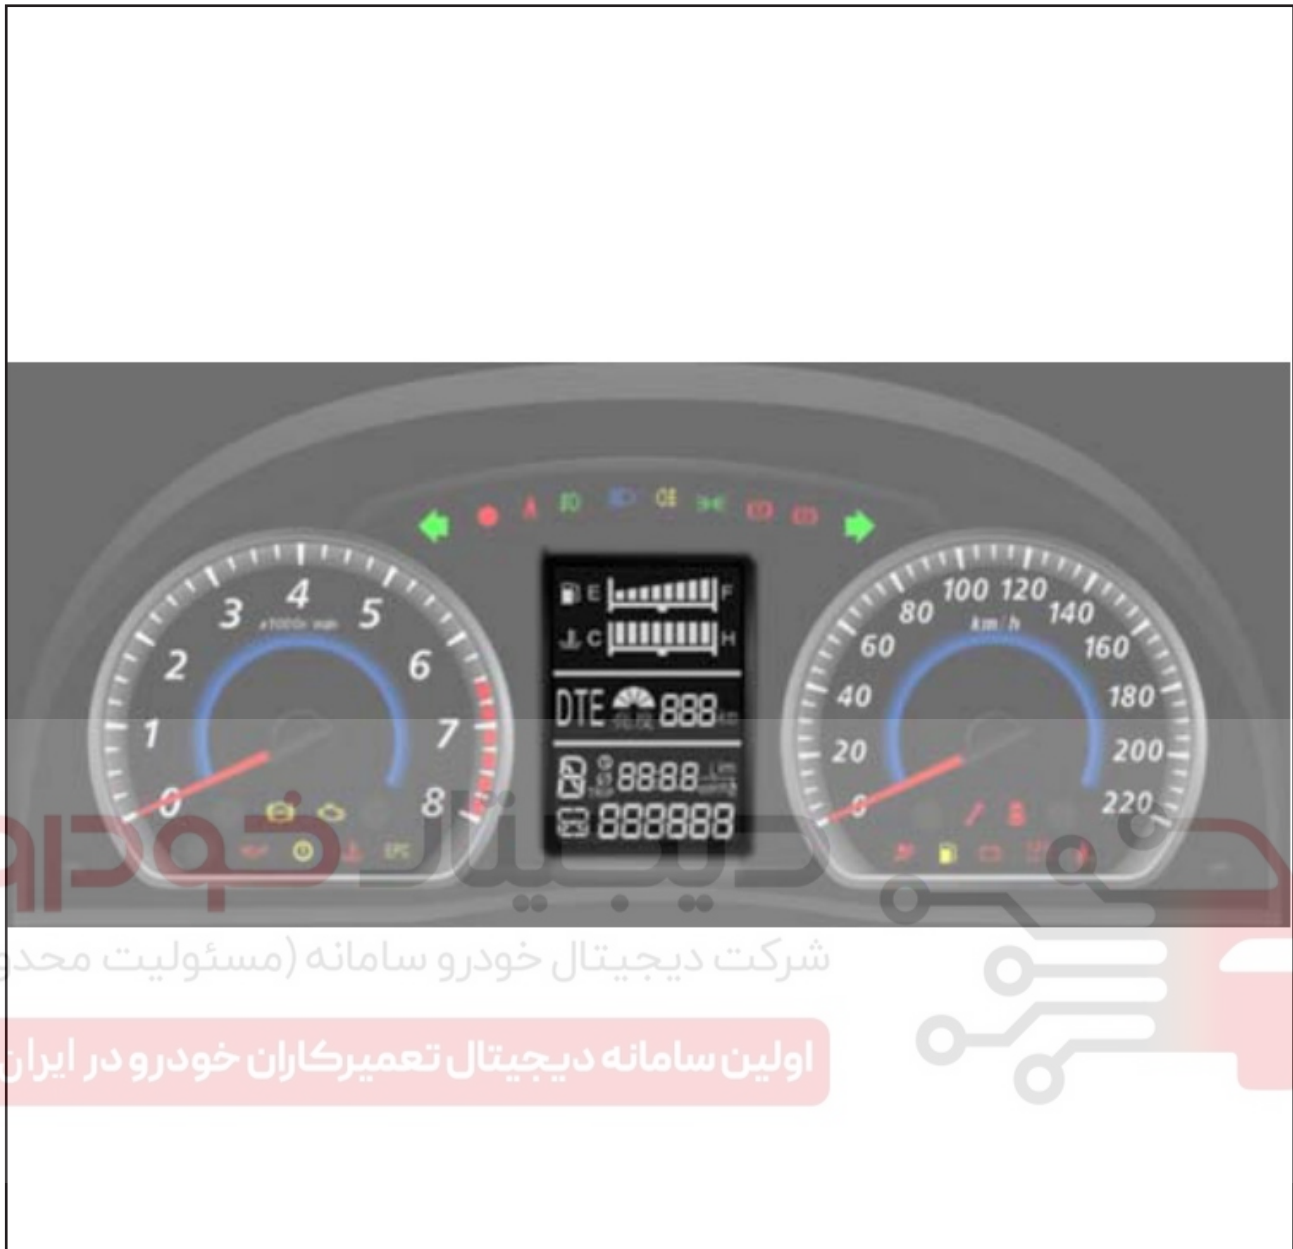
3 4 5
2 x1000r/min 6
1 7
0 8
EPC

E F
C H
DTE 888
8888
888888

100 120
80 140
60 km/h 160
40 180
20 200
0 220

خودرو دیجیتال
شرکت دیجیتال خودرو سامانه (مسئولیت محدو
اولین سامانه دیجیتال تعمیرکاران خودرو در ایران